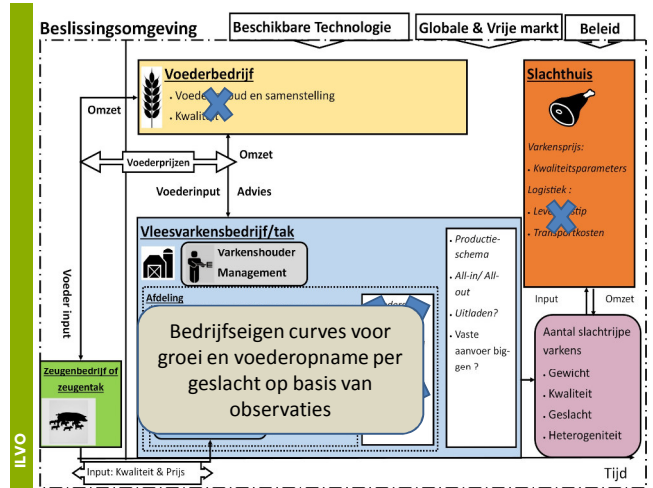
ILVO

Beslissingsomgeving

Beschikbare Technologie

Globale & Vrije markt

Beleid

Voederbedrijf

• Voeder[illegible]ud en samenstelling

• Kwalit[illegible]

Omzet

Voederprijzen

Omzet

Voederinput

Advies

Voeder input

Slachthuis

Varkensprijs:

• Kwaliteitsparameters

Logistiek :

• Lev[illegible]tip

• Transportkosten

Input

Omzet

Vleesvarkensbedrijf/tak

Varkenshouder Management

Afdeling

• Productie-schema

• All-in/ All-out

• Uitladen?

• Vaste aanvoer biggen ?

Bedrijfseigen curves voor groei en voederopname per geslacht op basis van observaties

Zeugenbedrijf of zeugentak

Aantal slachtrijpe varkens

• Gewicht

• Kwaliteit

• Geslacht

• Heterogeniteit

Input: Kwaliteit & Prijs

Tijd